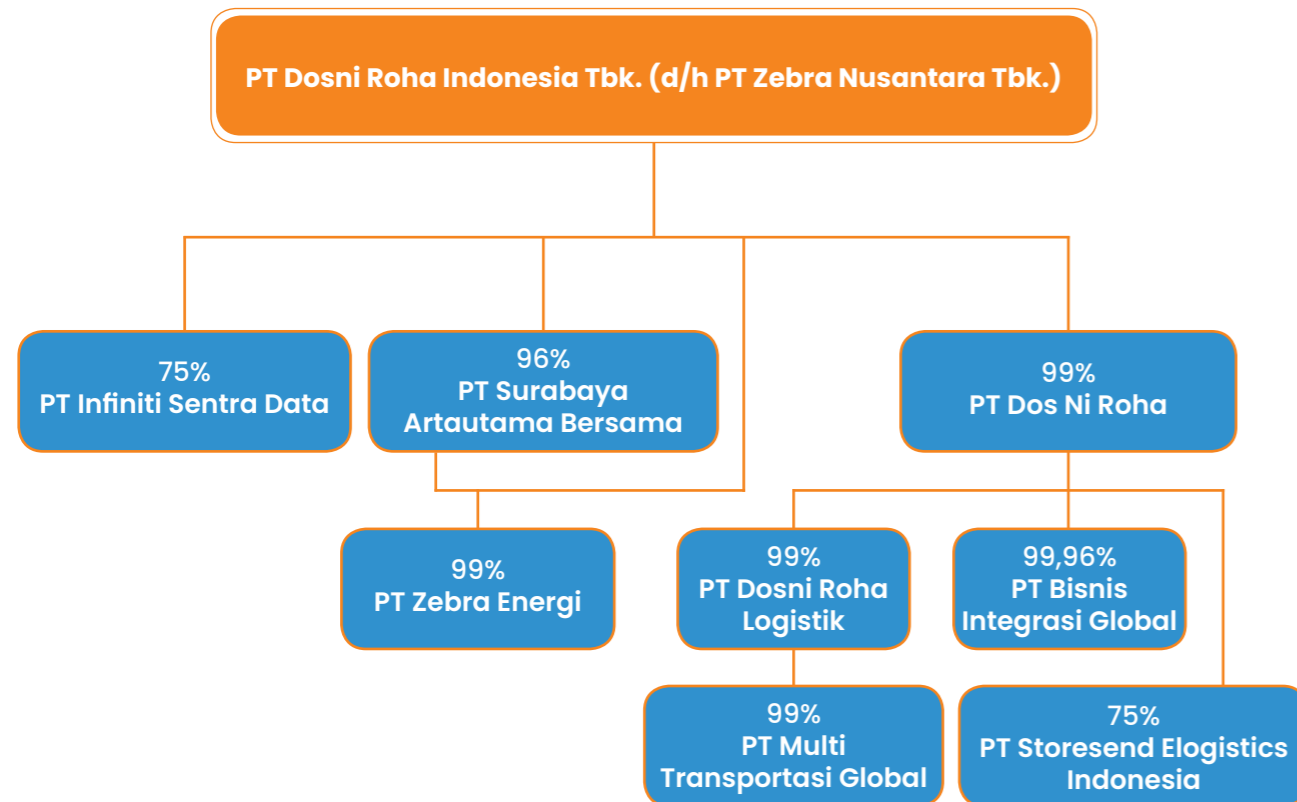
PT Dosni Roha Indonesia Tbk. (d/h PT Zebra Nusantara Tbk.)

75%
PT Infiniti Sentra Data

96%
PT Surabaya Artautama Bersama

99%
PT Dos Ni Roha

99%
PT Zebra Energi

99%
PT Dosni Roha Logistik

99,96%
PT Bisnis Integrasi Global

99%
PT Multi Transportasi Global

75%
PT Storesend Elogistics Indonesia